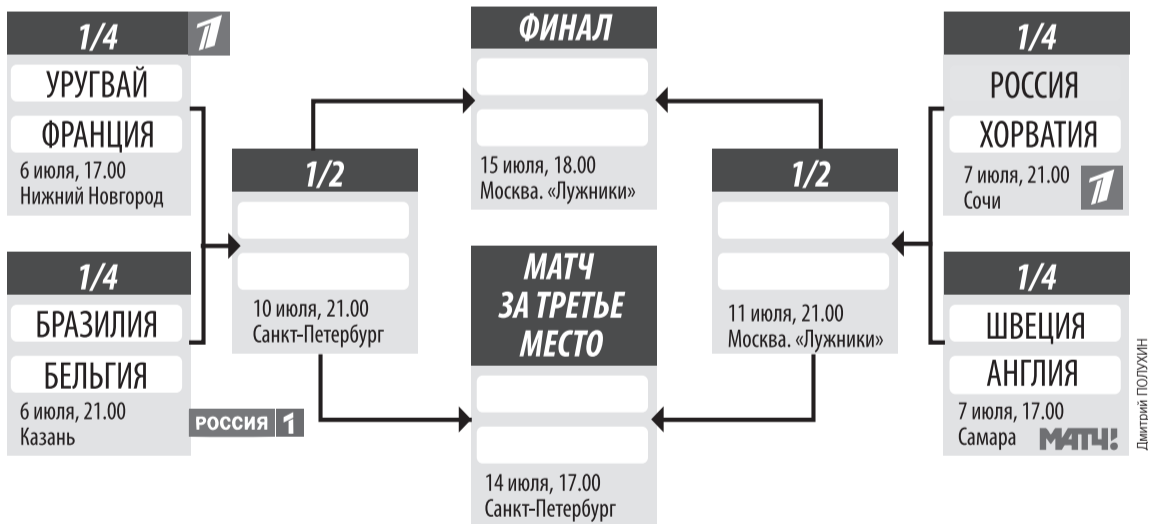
1/4

УРУГВАЙ

ФРАНЦИЯ

6 июля, 17.00
Нижний Новгород

1/4

БРАЗИЛИЯ

БЕЛЬГИЯ

6 июля, 21.00
Казань

РОССИЯ 1

1/2

10 июля, 21.00
Санкт-Петербург

ФИНАЛ

15 июля, 18.00
Москва. «Лужники»

МАТЧ ЗА ТРЕТЬЕ МЕСТО

14 июля, 17.00
Санкт-Петербург

1/2

11 июля, 21.00
Москва. «Лужники»

1/4

РОССИЯ

ХОРВАТИЯ

7 июля, 21.00
Сочи

1/4

ШВЕЦИЯ

АНГЛИЯ

7 июля, 17.00
Самара

МАТЧ!

Дмитрий ПОЛУХИН